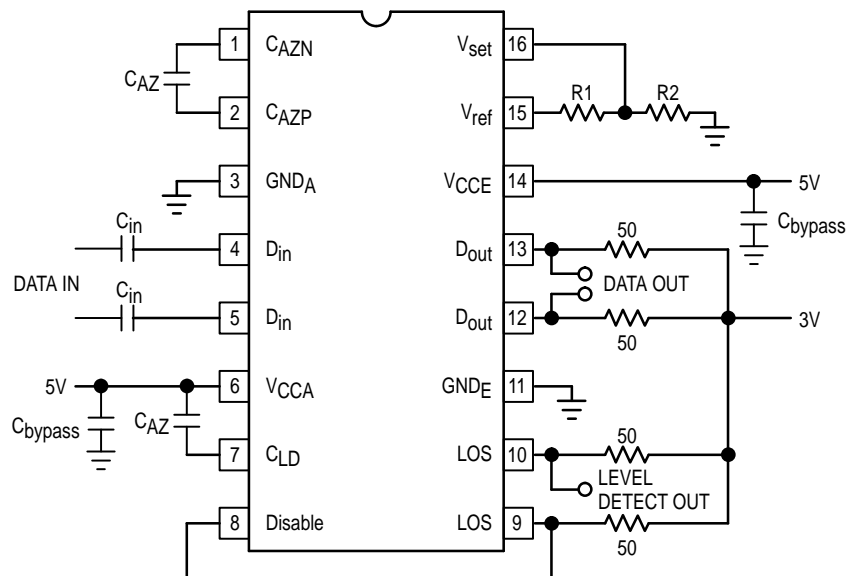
$C_{AZ}$

1 $C_{AZN}$

2 $C_{AZP}$

3 $GND_A$

$C_{in}$

4 $D_{in}$

DATA IN

$C_{in}$

5 $D_{in}$

5V

6 $V_{CCA}$

$C_{bypass}$

$C_{AZ}$

7 $C_{LD}$

8 Disable

$V_{set}$ 16

R1 R2

$V_{ref}$ 15

$V_{CCE}$ 14

5V

$C_{bypass}$

50

$D_{out}$ 13

DATA OUT

$D_{out}$ 12

3V

50

$GND_E$ 11

50

LOS 10

LEVEL DETECT OUT

LOS 9

50